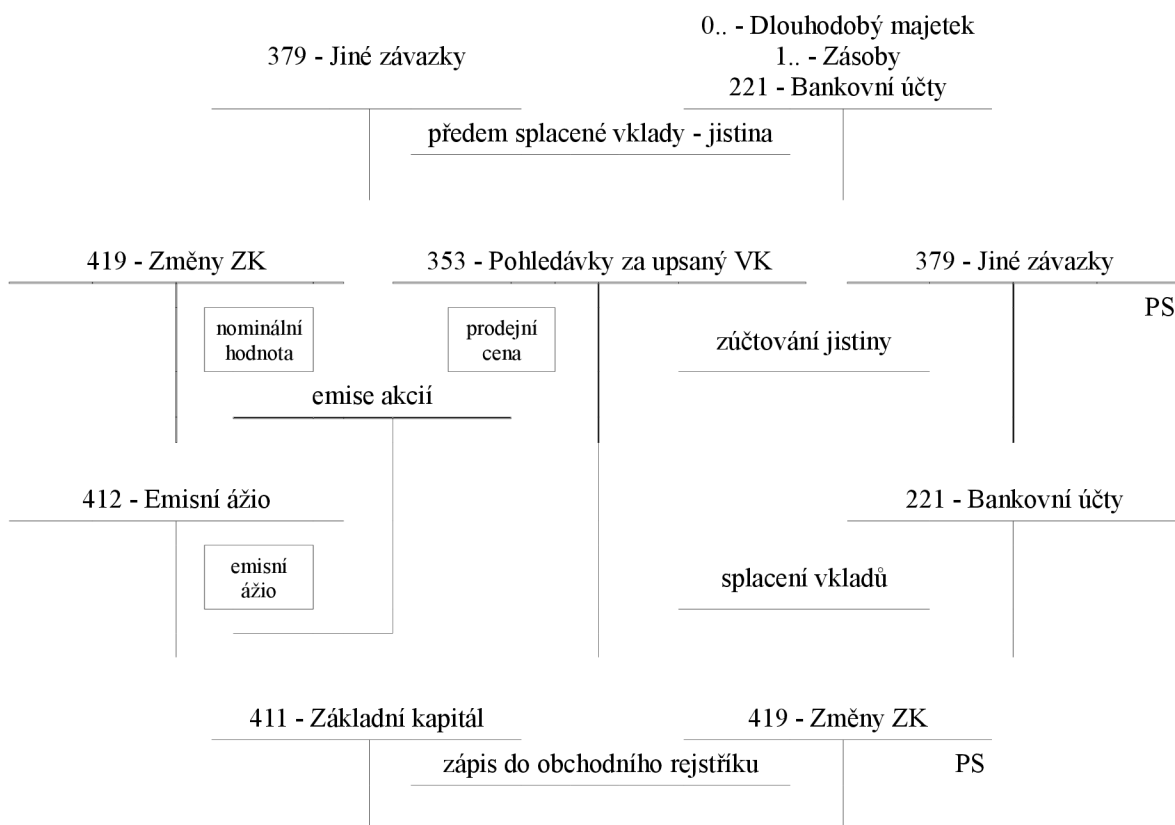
379 - Jiné závazky

0.. - Dlouhodobý majetek
1.. - Zásoby
221 - Bankovní účty

předem splacené vklady - jistina

419 - Změny ZK

353 - Pohledávky za upsaný VK

379 - Jiné závazky

PS

nominální hodnota

prodejní cena

zúčtování jistiny

emise akcií

412 - Emisní ážio

221 - Bankovní účty

emisní ážio

splacení vkladů

411 - Základní kapitál

419 - Změny ZK

zápis do obchodního rejstříku

PS